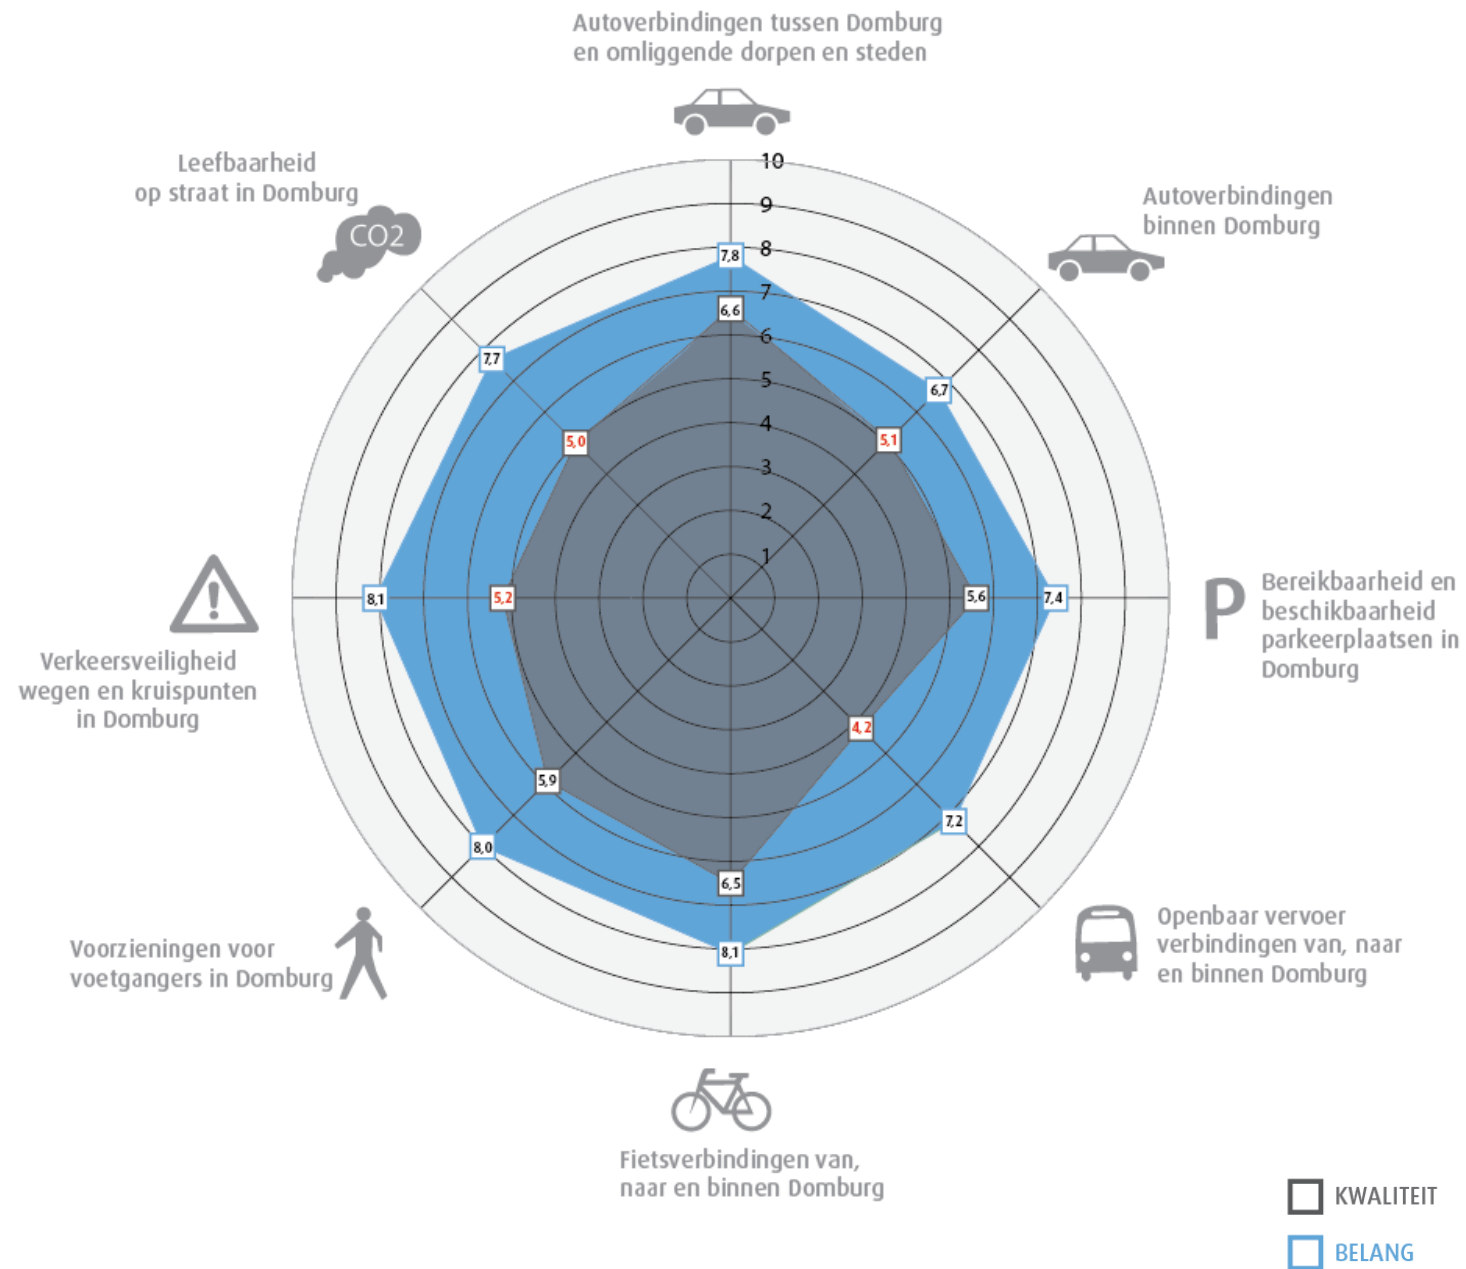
Autoverbindingen tussen Domburg en omliggende dorpen en steden

Leefbaarheid op straat in Domburg

CO2

Autoverbindingen binnen Domburg

10
9
8
7
6
5
4
3
2
1

7,8
6,6
7,7
5,0
6,7
5,1
8,1
5,2
5,6
7,4
4,2
5,9
7,2
8,0
6,5
8,1

P

Bereikbaarheid en beschikbaarheid parkeerplaatsen in Domburg

Verkeersveiligheid wegen en kruispunten in Domburg

Openbaar vervoer verbindingen van, naar en binnen Domburg

Voorzieningen voor voetgangers in Domburg

Fietsverbindingen van, naar en binnen Domburg

KWALITEIT
BELANG